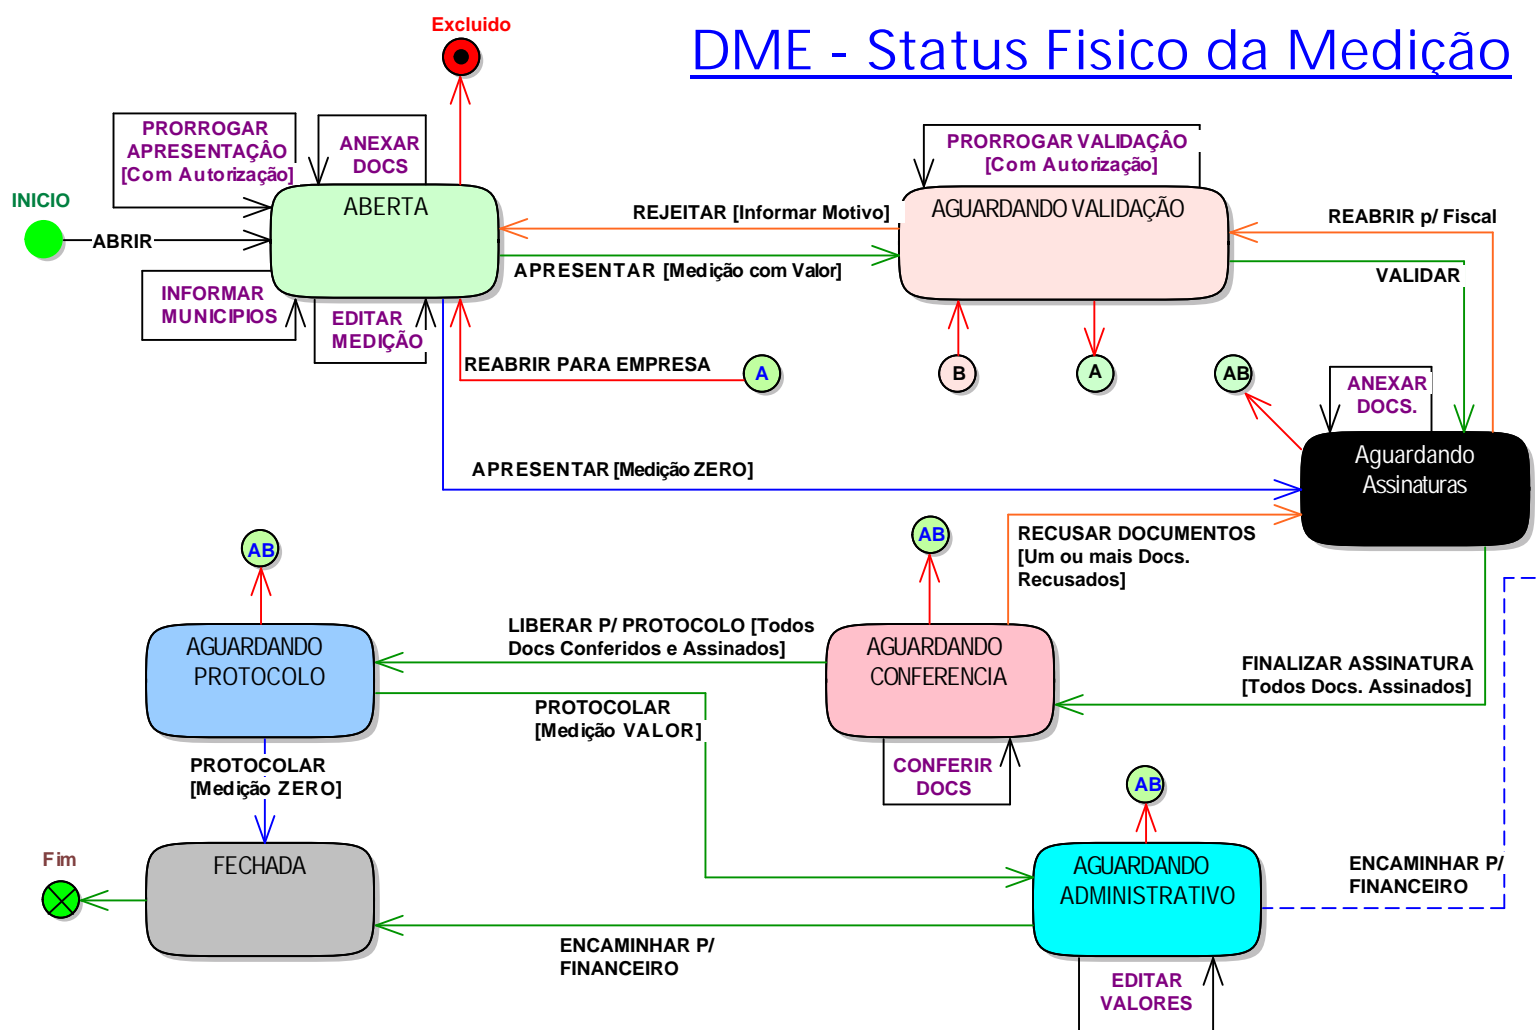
DME - Status Fisico da Medição

Excluido

PRORROGAR APRESENTAÇÃO [Com Autorização]

ANEXAR DOCS

INICIO

ABRIR

ABERTA

INFORMAR MUNICIPIOS

EDITAR MEDIÇÃO

PRORROGAR VALIDAÇÂO [Com Autorização]

REJEITAR [Informar Motivo]

AGUARDANDO VALIDAÇÃO

REABRIR p/ Fiscal

APRESENTAR [Medição com Valor]

VALIDAR

REABRIR PARA EMPRESA

A

B

A

AB

ANEXAR DOCS.

Aguardando Assinaturas

APRESENTAR [Medição ZERO]

AB

AB

RECUSAR DOCUMENTOS [Um ou mais Docs. Recusados]

LIBERAR P/ PROTOCOLO [Todos Docs Conferidos e Assinados]

AGUARDANDO PROTOCOLO

AGUARDANDO CONFERENCIA

FINALIZAR ASSINATURA [Todos Docs. Assinados]

PROTOCOLAR [Medição VALOR]

PROTOCOLAR [Medição ZERO]

CONFERIR DOCS

AB

Fim

FECHADA

AGUARDANDO ADMINISTRATIVO

ENCAMINHAR P/ FINANCEIRO

ENCAMINHAR P/ FINANCEIRO

EDITAR VALORES